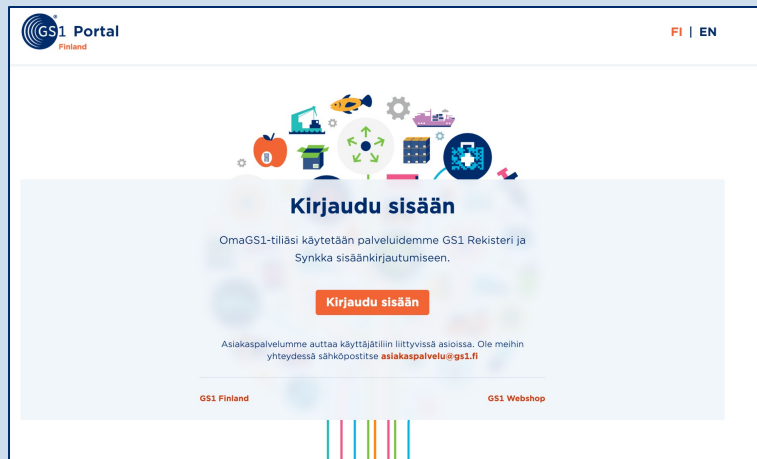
GS1 Portal
Finland

FI | EN

Kirjaudu sisään

OmaGS1-tiliäsi käytetään palveluidemme GS1 Rekisteri ja Synkka sisäänkirjautumiseen.

Kirjaudu sisään

Asiakaspalvelumme auttaa käyttäjätiliin liittyvissä asioissa. Ole meihin yhteydessä sähköpostitse asiakaspalvelu@gs1.fi

GS1 Finland

GS1 Webshop